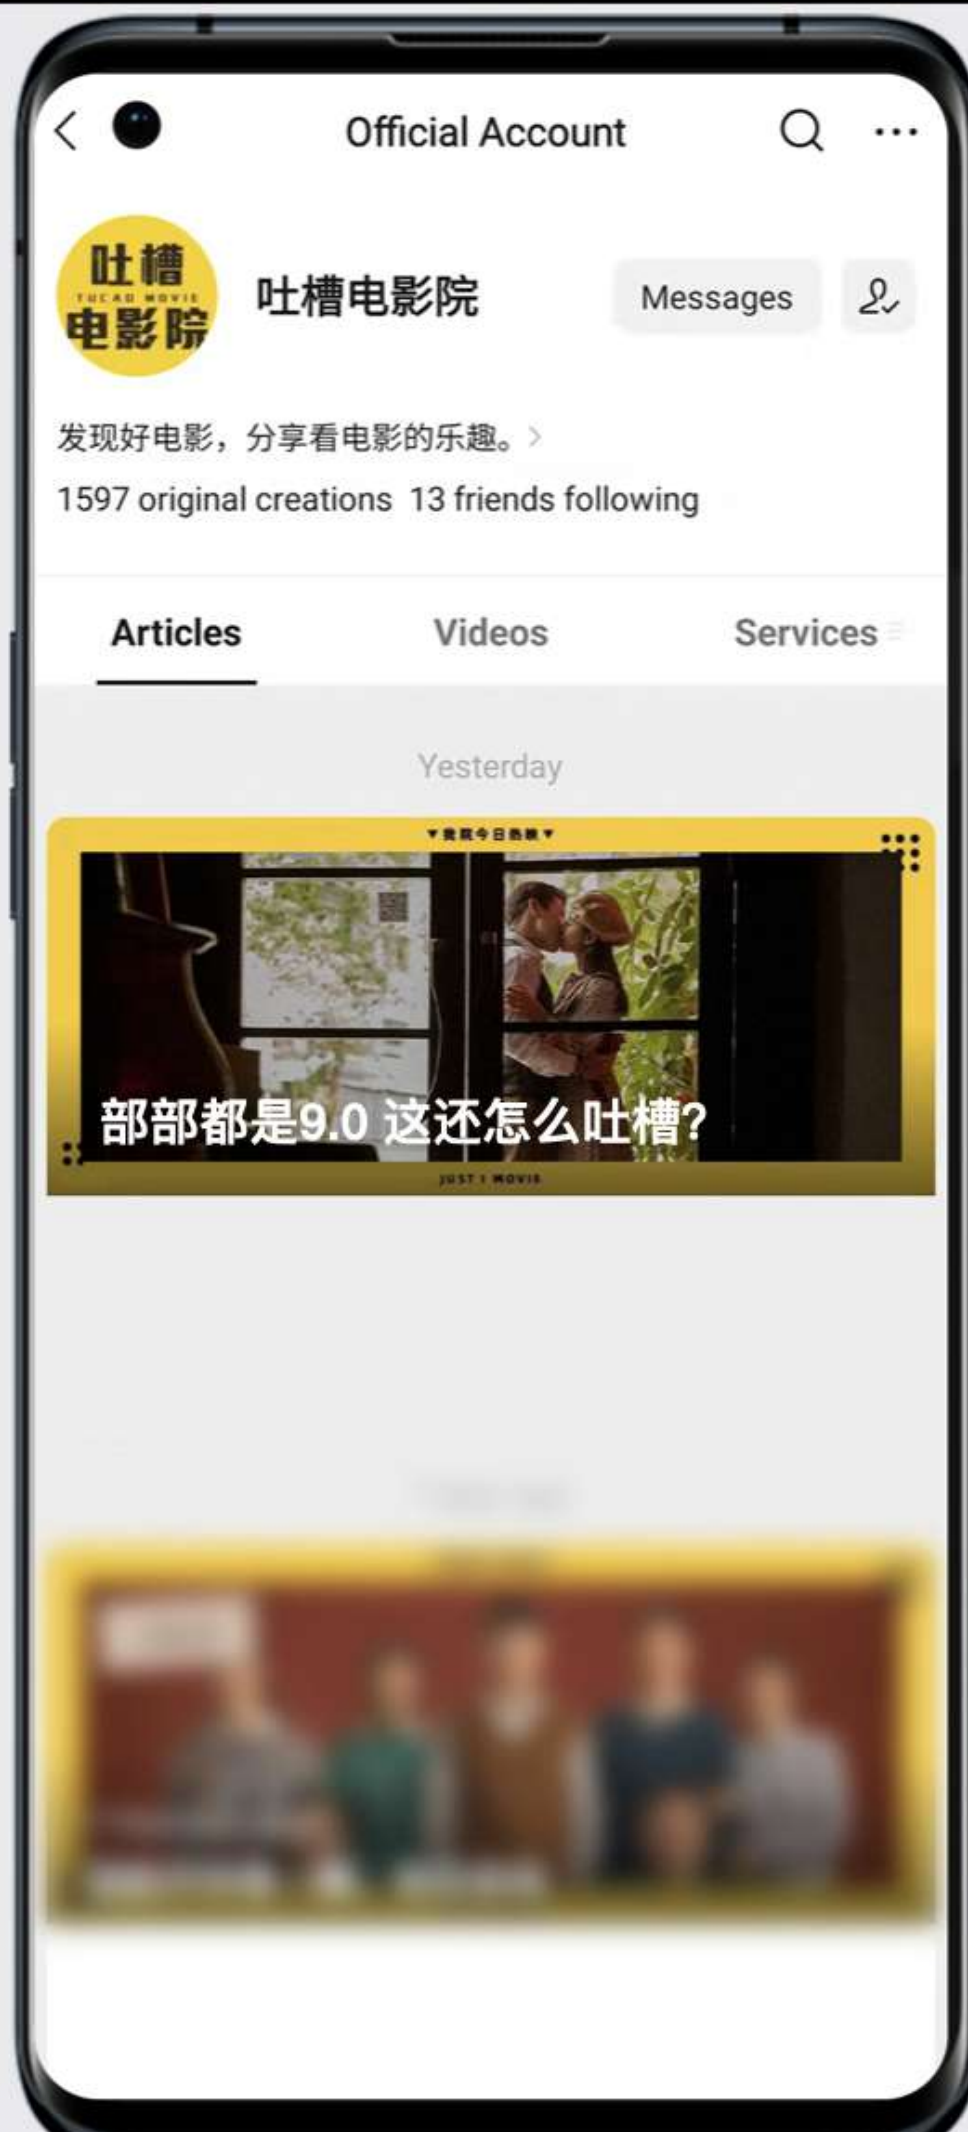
Official Account

吐槽 TUCAO MOVIE 电影院

吐槽电影院

Messages

发现好电影，分享看电影的乐趣。>

1597 original creations 13 friends following

Articles

Videos

Services

Yesterday

▼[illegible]▼

部部都是9.0 这还怎么吐槽?

JUST I MOVIE

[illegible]